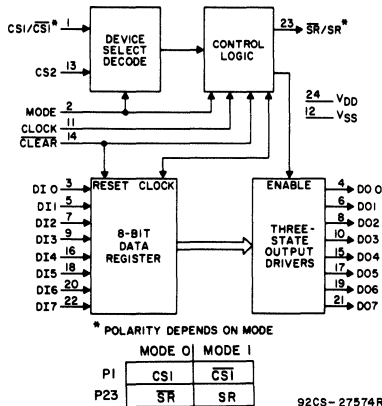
$CS1/\overline{CS1}$* 1
CS2 13
DEVICE SELECT DECODE
CONTROL LOGIC
23 $\overline{SR}/SR$*
MODE 2
CLOCK 11
$\overline{CLEAR}$ 14
24 $V_{DD}$
12 $V_{SS}$
RESET CLOCK
ENABLE
DI 0 3
DI1 5
DI2 7
DI3 9
DI4 16
DI5 18
DI6 20
DI7 22
8-BIT DATA REGISTER
THREE-STATE OUTPUT DRIVERS
4 DO 0
6 DO1
8 DO2
10 DO3
15 DO4
17 DO5
19 DO6
21 DO7

* POLARITY DEPENDS ON MODE

| | MODE 0 | MODE 1 |
|---|---|---|
| P1 | CS1 | $\overline{CS1}$ |
| P23 | $\overline{SR}$ | SR |

92CS-27574R